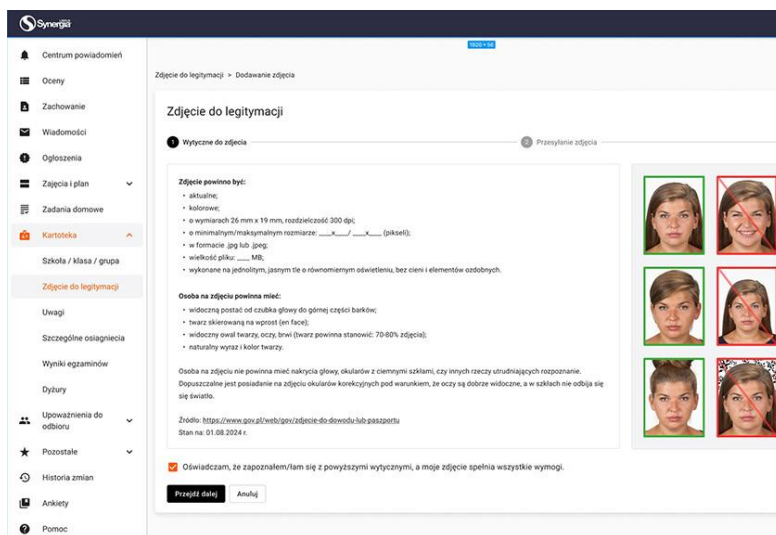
Synergia

Centrum powiadomień
Oceny
Zachowanie
Wiadomości
Ogłoszenia
Zajęcia i plan
Zadania domowe
Kartoteka
Szkoła / klasa / grupa
Zdjęcie do legitymacji
Uwagi
Szczególne osiągnięcia
Wyniki egzaminów
Dyżury
Upoważnienia do odbioru
Pozostałe
Historia zmian
Ankiety
Pomoc

1920 × 50

Zdjęcie do legitymacji > Dodawanie zdjęcia

Zdjęcie do legitymacji

1 Wytyczne do zdjęcia
2 Przesyłanie zdjęcia

Zdjęcie powinno być:
• aktualne;
• kolorowe;
• o wymiarach 26 mm x 19 mm, rozdzielczość 300 dpi;
• o minimalnym/maksymalnym rozmiarze: ___x___/ ___x___ (pikseli);
• w formacie .jpg lub .jpeg;
• wielkość pliku: ___ MB;
• wykonane na jednolitym, jasnym tle o równomiernym oświetleniu, bez cieni i elementów ozdobnych.

Osoba na zdjęciu powinna mieć:
• widoczną postać od czubka głowy do górnej części barków;
• twarz skierowaną na wprost (en face);
• widoczny owal twarzy, oczy, brwi (twarz powinna stanowić: 70-80% zdjęcia);
• naturalny wyraz i kolor twarzy.

Osoba na zdjęciu nie powinna mieć nakrycia głowy, okularów z ciemnymi szkłami, czy innych rzeczy utrudniających rozpoznanie. Dopuszczalne jest posiadanie na zdjęciu okularów korekcyjnych pod warunkiem, że oczy są dobrze widoczne, a w szkłach nie odbija się światło.

Źródło: https://www.gov.pl/web/gov/zdjecie-do-dowodu-lub-paszportu
Stan na: 01.08.2024 r.

Oświadczam, że zapoznałem/łam się z powyższymi wytycznymi, a moje zdjęcie spełnia wszystkie wymogi.

Przejdź dalej
Anuluj